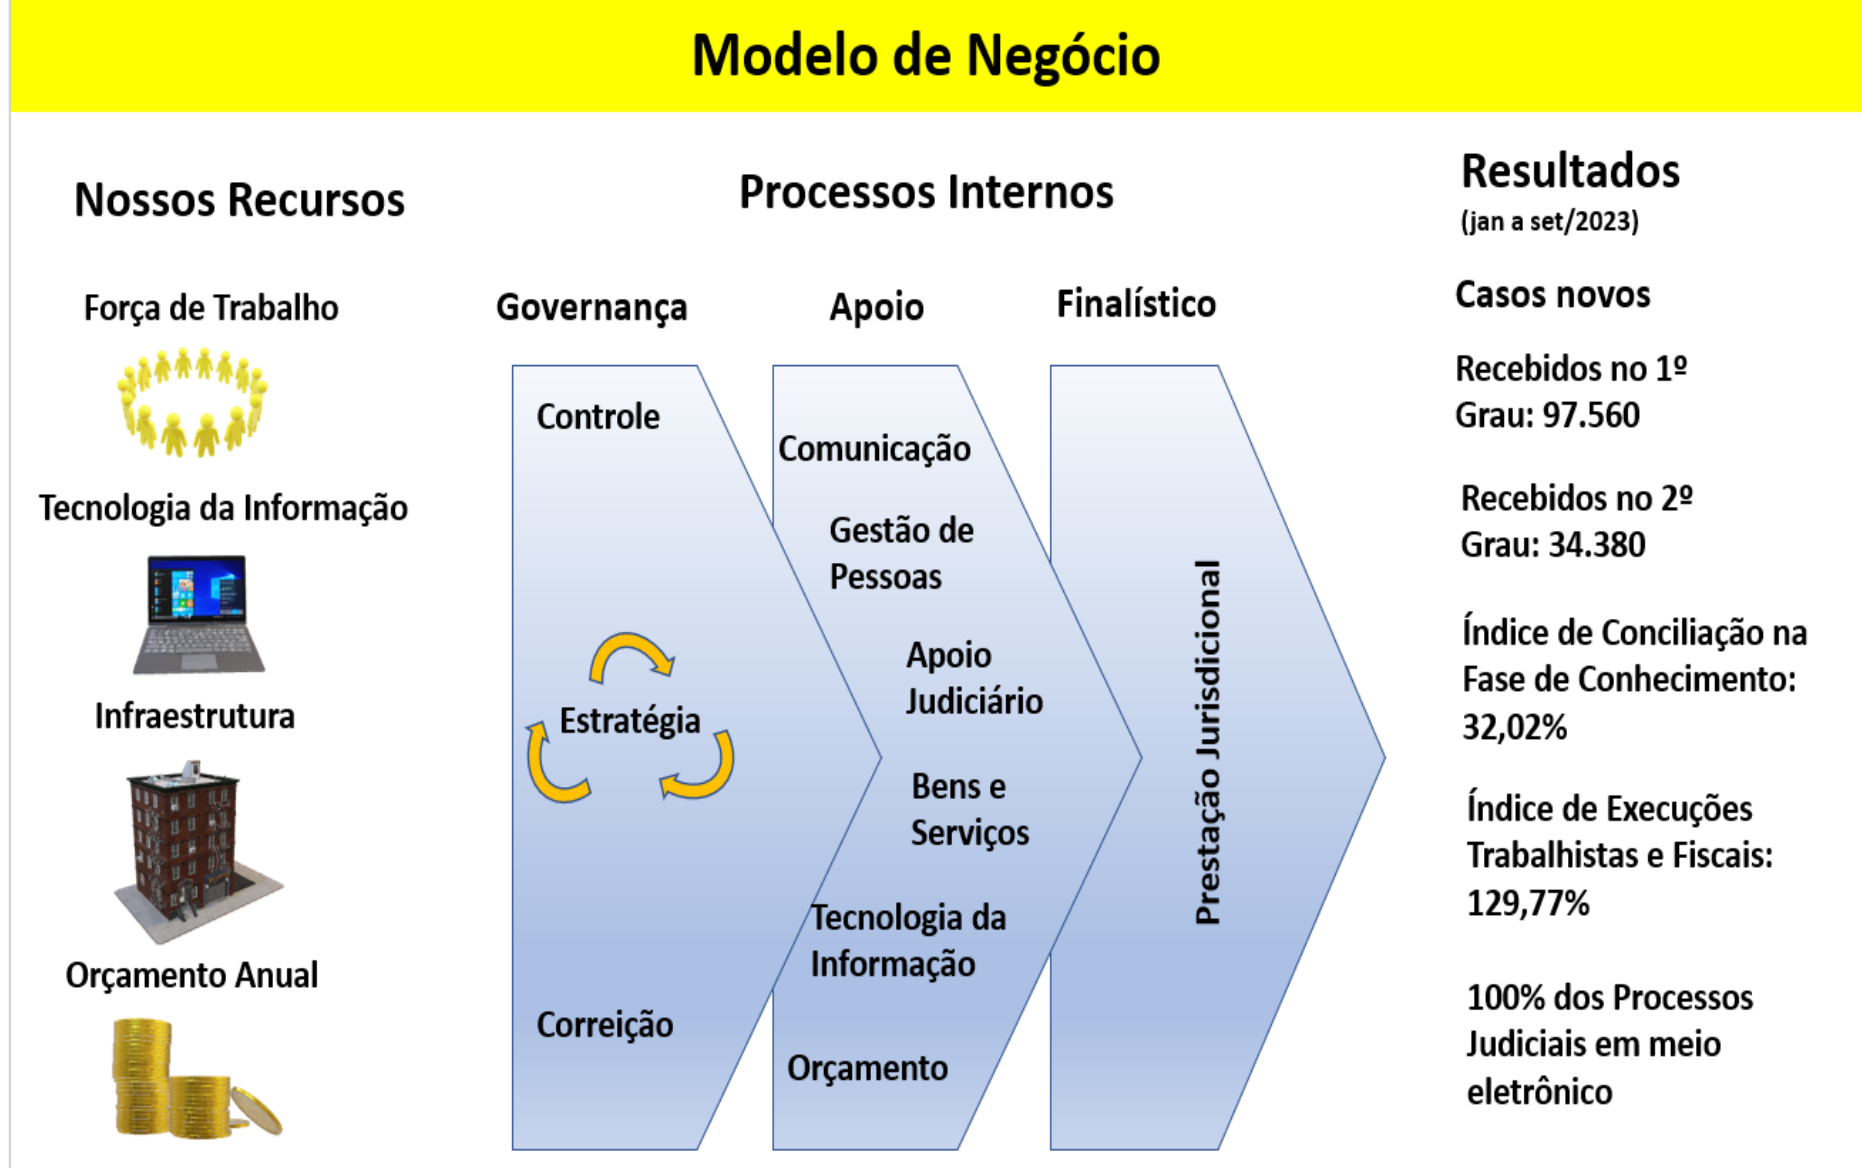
Modelo de Negócio

Nossos Recursos

Força de Trabalho

Tecnologia da Informação

Infraestrutura

Orçamento Anual

Processos Internos

Governança

Apoio

Finalístico

Controle

Estratégia

Correição

Comunicação

Gestão de Pessoas

Apoio Judiciário

Bens e Serviços

Tecnologia da Informação

Orçamento

Prestação Jurisdicional

Resultados
(jan a set/2023)

Casos novos

Recebidos no 1º Grau: 97.560

Recebidos no 2º Grau: 34.380

Índice de Conciliação na Fase de Conhecimento: 32,02%

Índice de Execuções Trabalhistas e Fiscais: 129,77%

100% dos Processos Judiciais em meio eletrônico